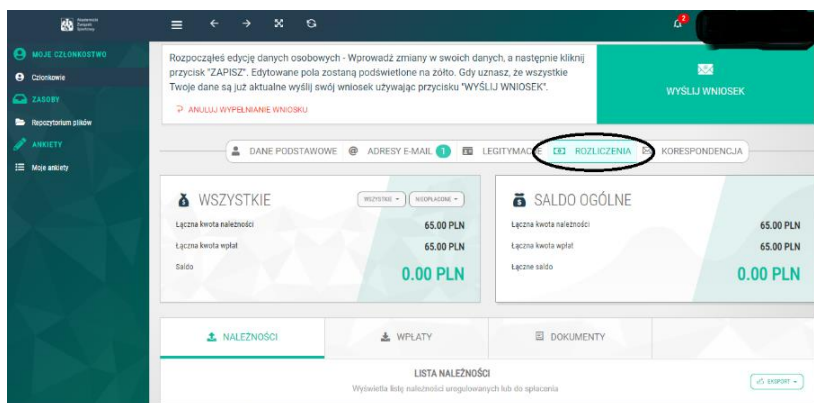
Stowarzyszenie
Związek
Spółdzielczy

2

MOJE CZŁONKOSTWO
Członkowie
ZASOBY
Repozytorium plików
ANKIETY
Moje ankiety

Rozpocząłeś edycję danych osobowych - Wprowadź zmiany w swoich danych, a następnie kliknij przycisk "ZAPISZ". Edytowane pola zostaną podświetlone na żółto. Gdy uznasz, że wszystkie Twoje dane są już aktualne wyślij swój wniosek używając przycisku "WYŚLIJ WNIOSEK".

ANULUJ WYPEŁNIANIE WNIOSKU

WYŚLIJ WNIOSEK

DANE PODSTAWOWE
ADRESY E-MAIL 1
LEGITYMAC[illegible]
ROZLICZENIA
KORESPONDENCJA

WSZYSTKIE
WSZYSTKIE
NIEOPŁACONE

| | |
|---|---|
| Łączna kwota należności | 65.00 PLN |
| Łączna kwota wpłat | 65.00 PLN |
| Saldo | 0.00 PLN |

SALDO OGÓLNE

| | |
|---|---|
| Łączna kwota należności | 65.00 PLN |
| Łączna kwota wpłat | 65.00 PLN |
| Łączne saldo | 0.00 PLN |

NALEŻNOŚCI
WPŁATY
DOKUMENTY

LISTA NALEŻNOŚCI
Wyświetla listę należności uregulowanych lub do spłacenia

EKSPORT